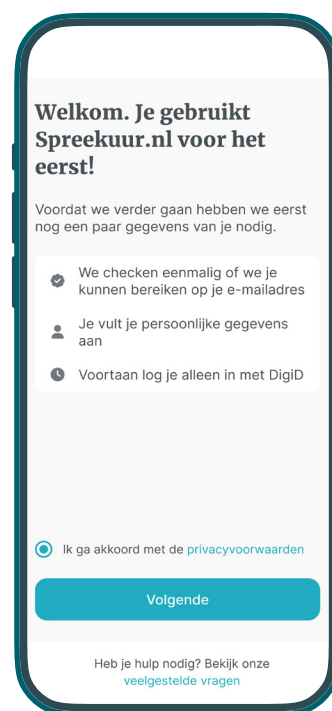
Welkom. Je gebruikt Spreekuur.nl voor het eerst!

Voordat we verder gaan hebben we eerst nog een paar gegevens van je nodig.

We checken eenmalig of we je kunnen bereiken op je e-mailadres

Je vult je persoonlijke gegevens aan

Voortaan log je alleen in met DigiD

Ik ga akkoord met de privacyvoorwaarden

Volgende

Heb je hulp nodig? Bekijk onze veelgestelde vragen